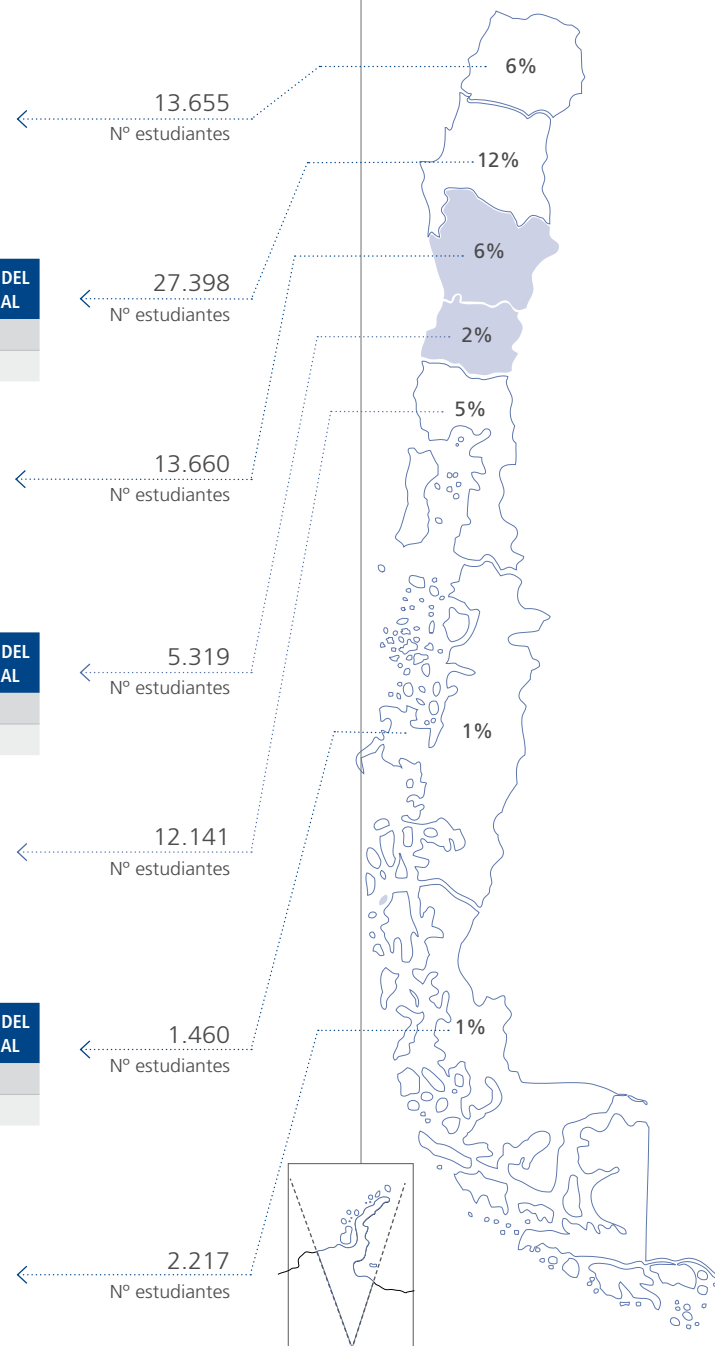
13.655
Nº estudiantes

6%

DEL
AL

27.398
Nº estudiantes

12%

6%

2%

13.660
Nº estudiantes

5%

DEL
AL

5.319
Nº estudiantes

1%

12.141
Nº estudiantes

DEL
AL

1.460
Nº estudiantes

1%

2.217
Nº estudiantes